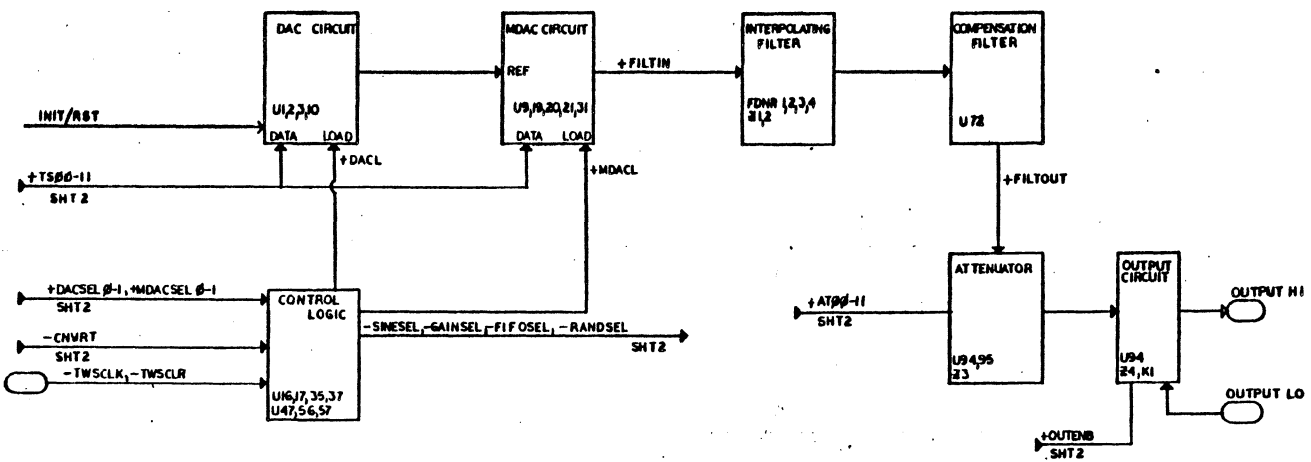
DAC CIRCUIT
U1,2,3,10
DATA LOAD

MDAC CIRCUIT
REF
U9,19,20,21,31
DATA LOAD

+FILTIN

INTERPOLATING FILTER
FDNR 1,2,3,4
Z1,2

COMPENSATION FILTER
U72

INIT/RST

+DACL

+MDACL

+TSØØ-11
SHT 2

+FILTOUT

+DACSEL Ø-1, +MDACSEL Ø-1
SHT2

-CNVRT
SHT2

-TWSCLK, -TWSCLR

CONTROL LOGIC
U16,17,35,37
U47,56,57

-SINESEL, -GAINSEL, -FIFOSEL, -RANDSEL
SHT2

+ATØØ-11
SHT2

ATTENUATOR
U94,95
Z3

OUTPUT CIRCUIT
U94
Z4, K1

OUTPUT HI

OUTPUT LO

+OUTENB
SHT2